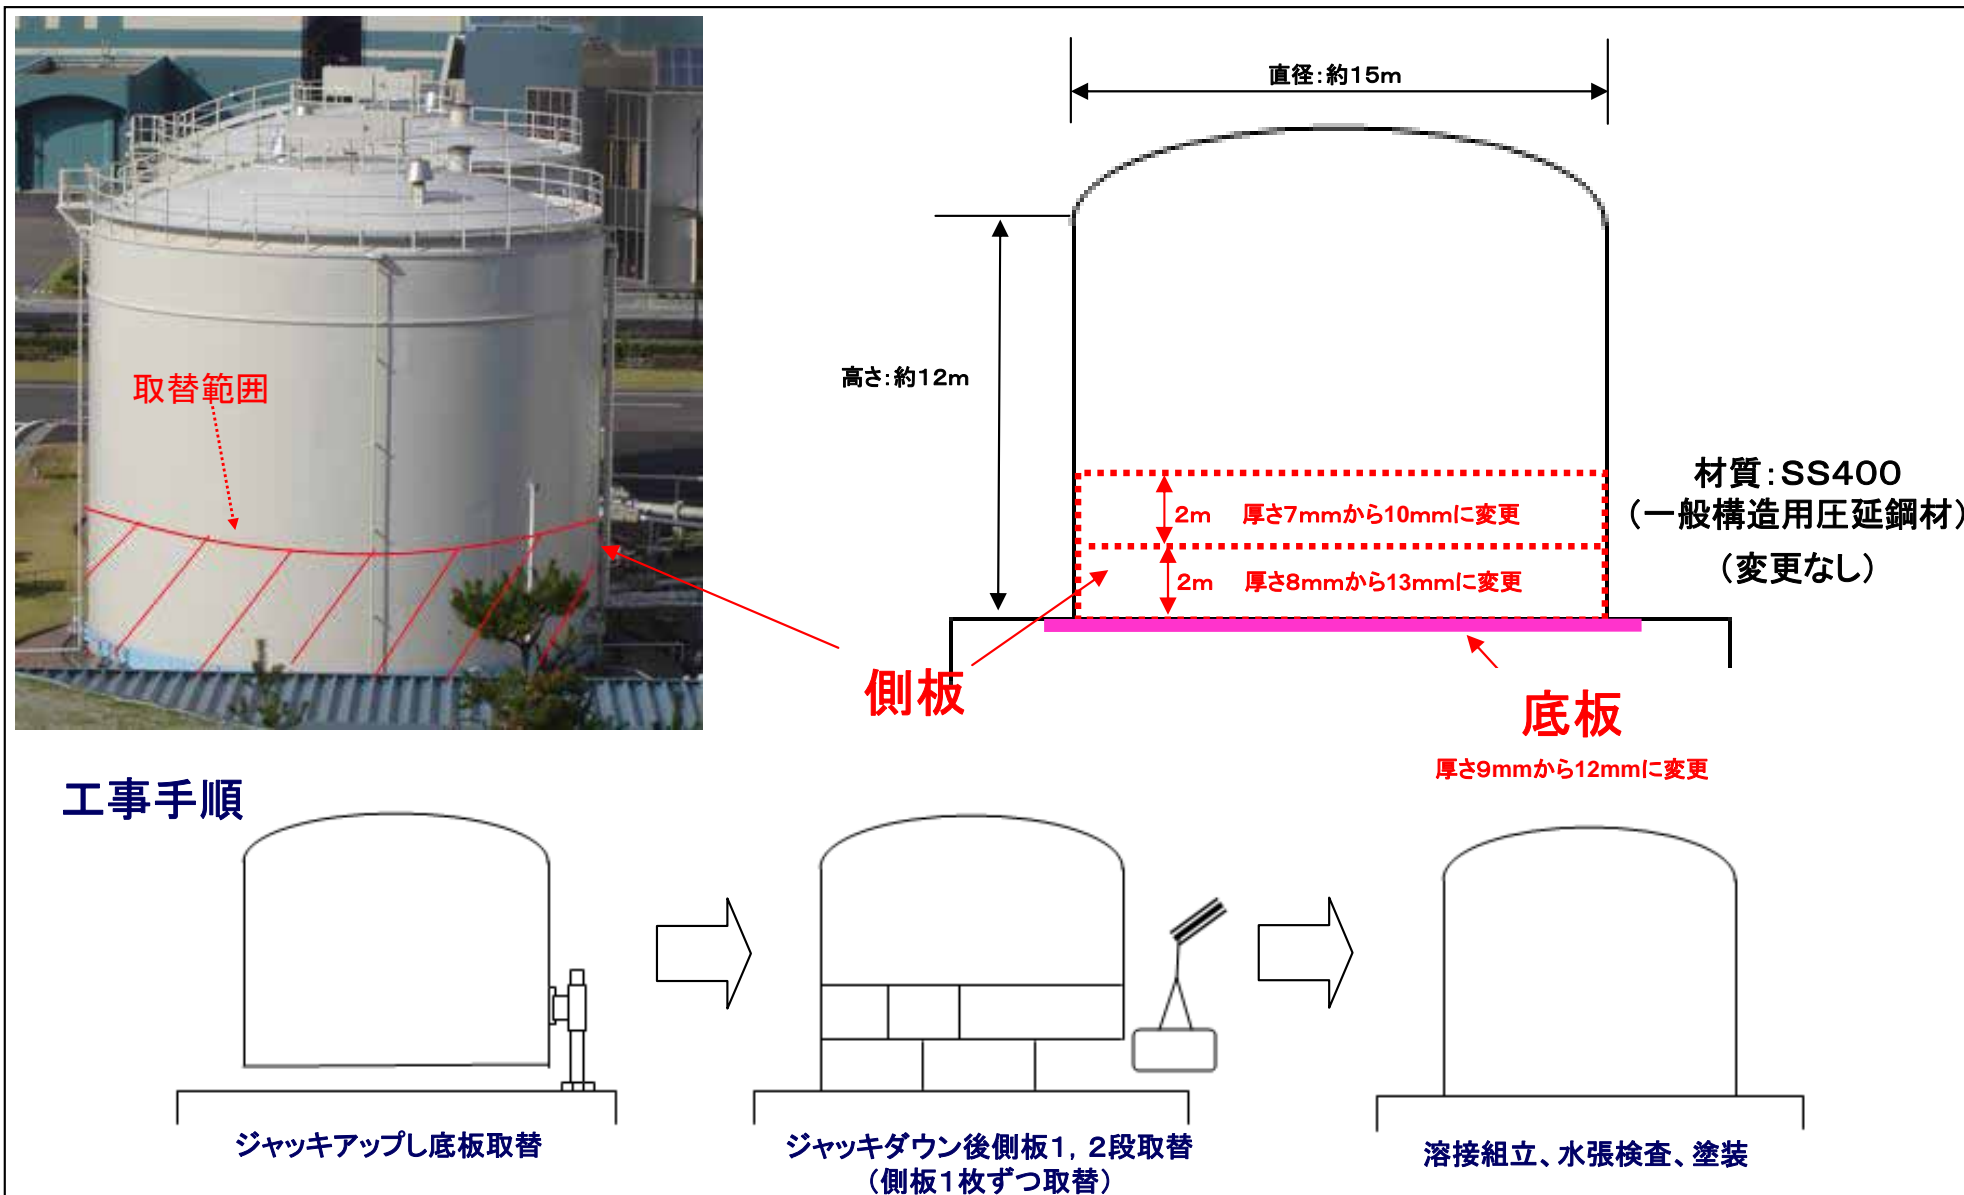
取替範囲

直径:約15m

高さ:約12m

2m 厚さ7mmから10mmに変更

2m 厚さ8mmから13mmに変更

材質:SS400
(一般構造用圧延鋼材)
(変更なし)

側板

底板
厚さ9mmから12mmに変更

工事手順

ジャッキアップし底板取替

ジャッキダウン後側板1, 2段取替
(側板1枚ずつ取替)

溶接組立、水張検査、塗装